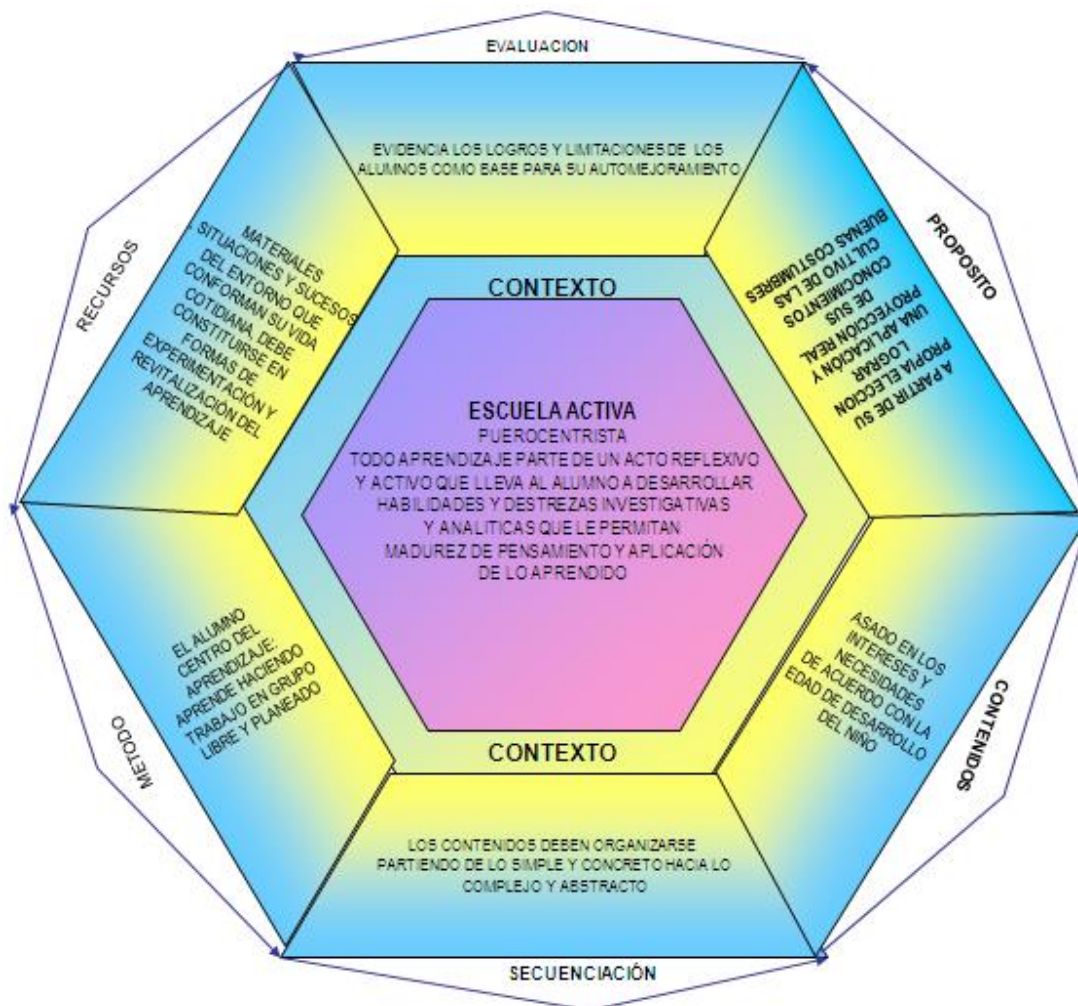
EVALUACION

EVIDENCIA LOS LOGROS Y LIMITACIONES DE LOS ALUMNOS COMO BASE PARA SU AUTOMEJORAMIENTO

PROPOSITO

A PARTIR DE SU PROPIA ELECCION LOGRAR UNA APLICACIÓN Y PROYECCION REAL DE SUS CONOCIMIENTOS CULTIVO DE LAS BUENAS COSTUMBRES

CONTENIDOS

ASADO EN LOS INTERESES Y NECESIDADES DE ACUERDO CON LA EDAD DE DESARROLLO DEL NIÑO

SECUENCIACIÓN

LOS CONTENIDOS DEBEN ORGANIZARSE PARTIENDO DE LO SIMPLE Y CONCRETO HACIA LO COMPLEJO Y ABSTRACTO

METODO

EL ALUMNO CENTRO DEL APRENDIZAJE: APRENDE HACIENDO TRABAJO EN GRUPO LIBRE Y PLANEADO

RECURSOS

MATERIALES SITUACIONES Y SUCESOS DEL ENTORNO QUE CONFORMAN SU VIDA COTIDIANA, DEBE CONSTITUIRSE EN FORMAS DE EXPERIMENTACIÓN Y REVITALIZACIÓN DEL APRENDIZAJE

CONTEXTO

ESCUELA ACTIVA
PUEROCENTRISTA
TODO APRENDIZAJE PARTE DE UN ACTO REFLEXIVO Y ACTIVO QUE LLEVA AL ALUMNO A DESARROLLAR HABILIDADES Y DESTREZAS INVESTIGATIVAS Y ANALITICAS QUE LE PERMITAN MADUREZ DE PENSAMIENTO Y APLICACIÓN DE LO APRENDIDO

CONTEXTO